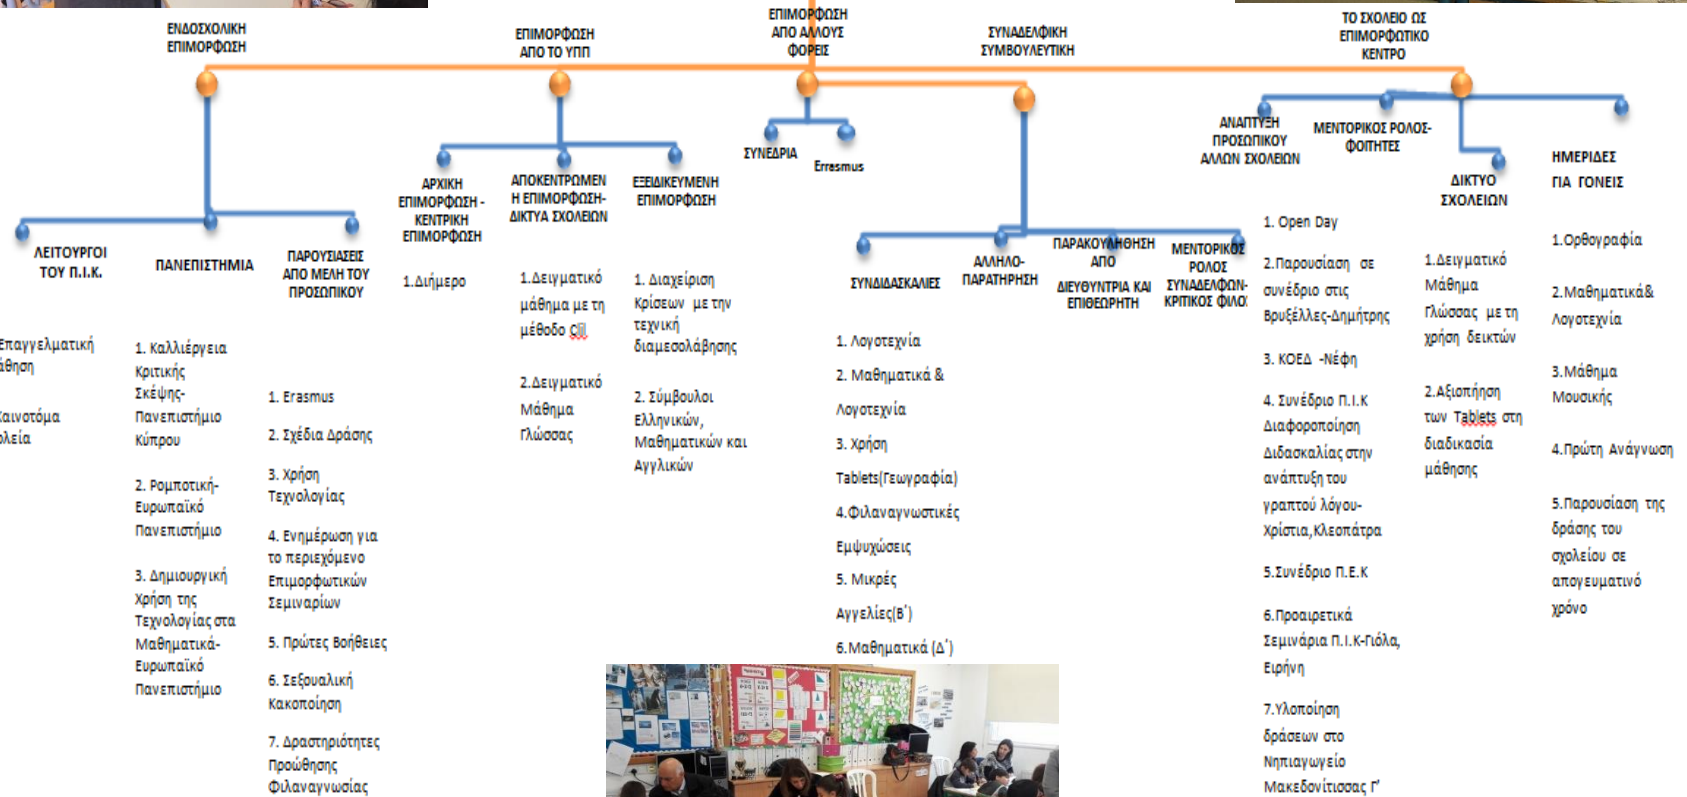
ΕΝΔΟΣΧΟΛΙΚΗ ΕΠΙΜΟΡΦΩΣΗ

ΕΠΙΜΟΡΦΩΣΗ ΑΠΟ ΤΟ ΥΠΠ

ΕΠΙΜΟΡΦΩΣΗ ΑΠΟ ΑΛΛΟΥΣ ΦΟΡΕΙΣ

ΣΥΝΑΔΕΛΦΙΚΗ ΣΥΜΒΟΥΛΕΥΤΙΚΗ

ΤΟ ΣΧΟΛΕΙΟ ΩΣ ΕΠΙΜΟΡΦΩΤΙΚΟ ΚΕΝΤΡΟ

ΛΕΙΤΟΥΡΓΟΙ ΤΟΥ Π.Ι.Κ.

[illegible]Επαγγελματική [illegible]θηση

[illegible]καινοτόμα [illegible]λεία

ΠΑΝΕΠΙΣΤΗΜΙΑ

1. Καλλιέργεια Κριτικής Σκέψης- Πανεπιστήμιο Κύπρου

2. Ρομποτική- Ευρωπαϊκό Πανεπιστήμιο

3. Δημιουργική Χρήση της Τεχνολογίας στα Μαθηματικά- Ευρωπαϊκό Πανεπιστήμιο

ΠΑΡΟΥΣΙΑΣΕΙΣ ΑΠΟ ΜΕΛΗ ΤΟΥ ΠΡΟΣΩΠΙΚΟΥ

1. Erasmus

2. Σχέδια Δράσης

3. Χρήση Τεχνολογίας

4. Ενημέρωση για το περιεχόμενο Επιμορφωτικών Σεμιναρίων

5. Πρώτες Βοήθειες

6. Σεξουαλική Κακοποίηση

7. Δραστηριότητες Προώθησης Φιλαναγνωσίας

ΑΡΧΙΚΗ ΕΠΙΜΟΡΦΩΣΗ - ΚΕΝΤΡΙΚΗ ΕΠΙΜΟΡΦΩΣΗ

1.Διήμερο

ΑΠΟΚΕΝΤΡΩΜΕΝΗ ΕΠΙΜΟΡΦΩΣΗ- ΔΙΚΤΥΑ ΣΧΟΛΕΙΩΝ

1.Δειγματικό μάθημα με τη μέθοδο Clil

2.Δειγματικό Μάθημα Γλώσσας

ΕΞΕΙΔΙΚΕΥΜΕΝΗ ΕΠΙΜΟΡΦΩΣΗ

1. Διαχείριση Κρίσεων με την τεχνική διαμεσολάβησης

2. Σύμβουλοι Ελληνικών, Μαθηματικών και Αγγλικών

ΣΥΝΕΔΡΙΑ

Erasmus

ΣΥΝΔΙΔΑΣΚΑΛΙΕΣ

1. Λογοτεχνία

2. Μαθηματικά & Λογοτεχνία

3. Χρήση Tablets(Γεωγραφία)

4.Φιλαναγνωστικές Εμψυχώσεις

5. Μικρές Αγγελίες(Β΄)

6.Μαθηματικά (Δ΄)

ΑΛΛΗΛΟ-ΠΑΡΑΤΗΡΗΣΗ

ΠΑΡΑΚΟΛΟΥΘΗΣΗ ΑΠΟ ΔΙΕΥΘΥΝΤΡΙΑ ΚΑΙ ΕΠΙΘΕΩΡΗΤΗ

ΜΕΝΤΟΡΙΚΟΣ ΡΟΛΟΣ ΣΥΝΑΔΕΛΦΩΝ- ΚΡΙΤΙΚΟΣ ΦΙΛΟΣ

ΑΝΑΠΤΥΞΗ ΠΡΟΣΩΠΙΚΟΥ ΑΛΛΩΝ ΣΧΟΛΕΙΩΝ

1. Open Day

2.Παρουσίαση σε συνέδριο στις Βρυξέλλες-Δημήτρης

3. ΚΟΕΔ -Νέφη

4. Συνέδριο Π.Ι.Κ Διαφοροποίηση Διδασκαλίας στην ανάπτυξη του γραπτού λόγου- Χρίστια,Κλεοπάτρα

5.Συνέδριο Π.Ε.Κ

6.Προαιρετικά Σεμινάρια Π.Ι.Κ-Γιόλα, Ειρήνη

7.Υλοποίηση δράσεων στο Νηπιαγωγείο Μακεδονίτισσας Γ'

ΜΕΝΤΟΡΙΚΟΣ ΡΟΛΟΣ- ΦΟΙΤΗΤΕΣ

ΔΙΚΤΥΟ ΣΧΟΛΕΙΩΝ

1.Δειγματικό Μάθημα Γλώσσας με τη χρήση δεικτών

2.Αξιοποίηση των Tablets στη διαδικασία μάθησης

ΗΜΕΡΙΔΕΣ ΓΙΑ ΓΟΝΕΙΣ

1.Ορθογραφία

2.Μαθηματικά& Λογοτεχνία

3.Μάθημα Μουσικής

4.Πρώτη Ανάγνωση

5.Παρουσίαση της δράσης του σχολείου σε απογευματινό χρόνο